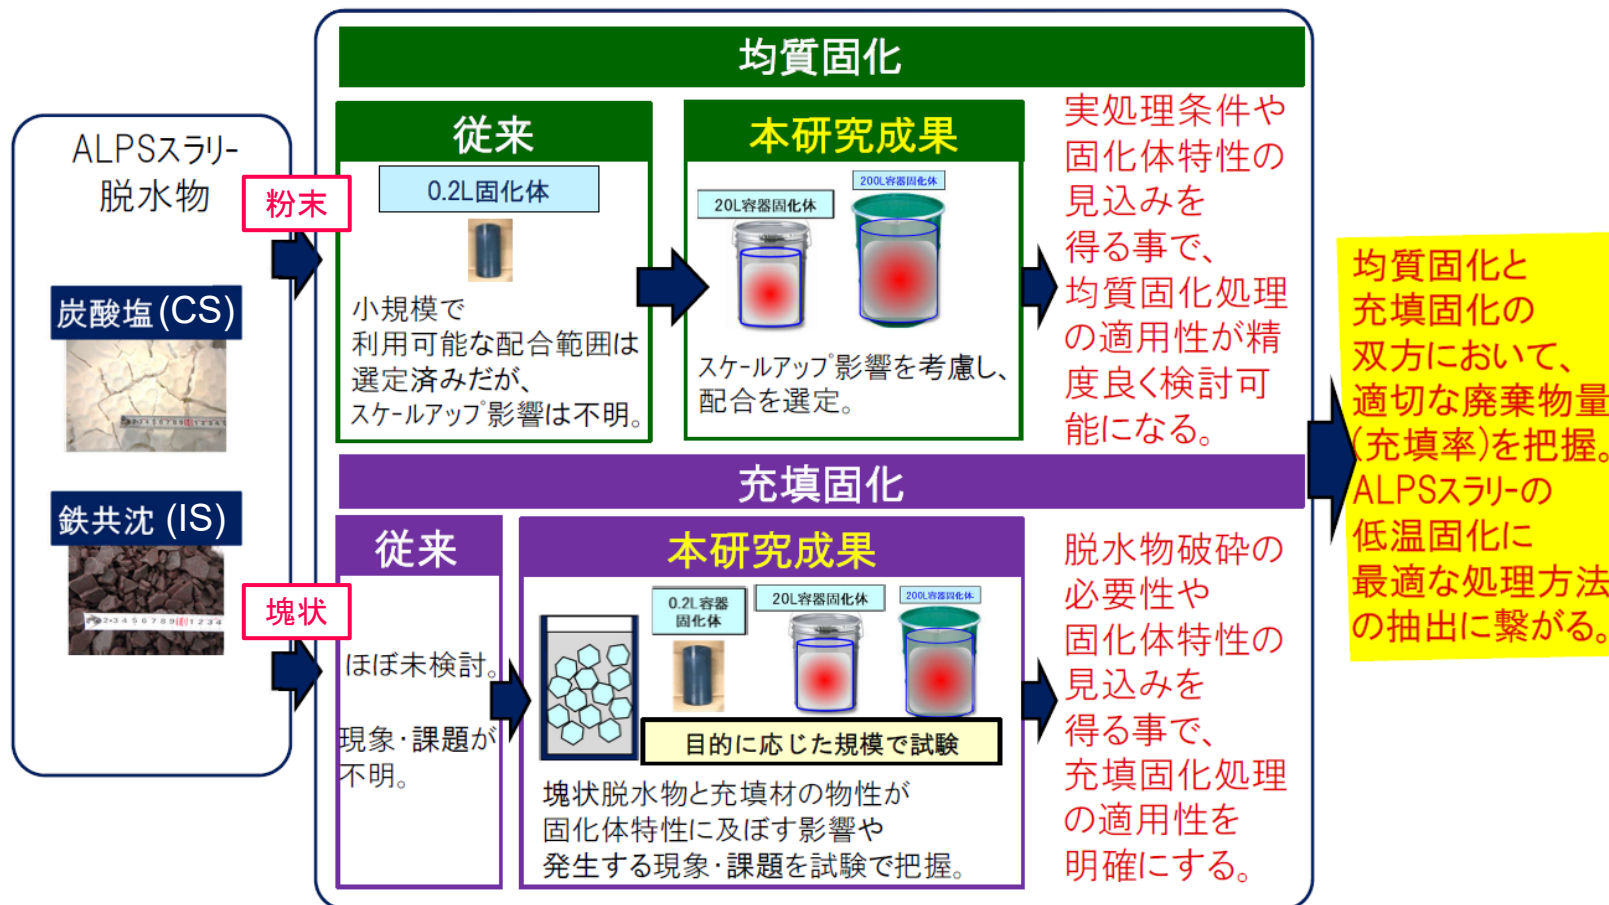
ALPSスラリー脱水物

粉末

炭酸塩(CS)

鉄共沈 (IS)

塊状

均質固化

従来

0.2L固化体

小規模で利用可能な配合範囲は選定済みだが、スケールアップ影響は不明。

本研究成果

20L容器固化体

200L容器固化体

スケールアップ影響を考慮し、配合を選定。

実処理条件や固化体特性の見込みを得る事で、均質固化処理の適用性が精度良く検討可能になる。

充填固化

従来

ほぼ未検討。

現象･課題が不明。

本研究成果

0.2L容器固化体

20L容器固化体

200L容器固化体

目的に応じた規模で試験

塊状脱水物と充填材の物性が固化体特性に及ぼす影響や発生する現象･課題を試験で把握。

脱水物破砕の必要性や固化体特性の見込みを得る事で、充填固化処理の適用性を明確にする。

均質固化と充填固化の双方において、適切な廃棄物量(充填率)を把握。ALPSスラリーの低温固化に最適な処理方法の抽出に繋がる。